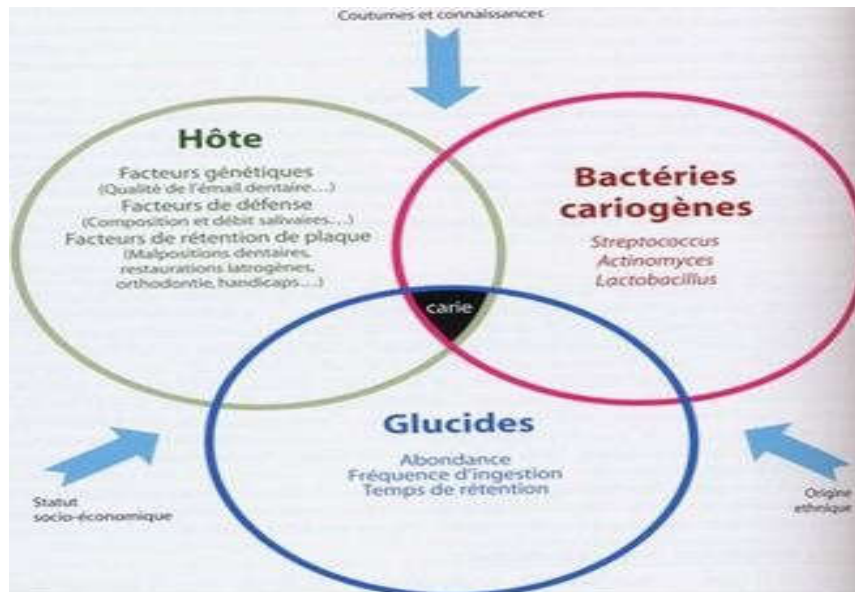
Coutumes et connaissances

Hôte

Facteurs génétiques
(Qualité de l'émail dentaire…)
Facteurs de défense
(Composition et débit salivaires…)
Facteurs de rétention de plaque
(Malpositions dentaires, restaurations iatrogènes, orthodontie, handicaps…)

Bactéries cariogènes

Streptococcus
Actinomyces
Lactobacillus

carie

Glucides

Abondance
Fréquence d'ingestion
Temps de rétention

Statut socio-économique

Origine ethnique